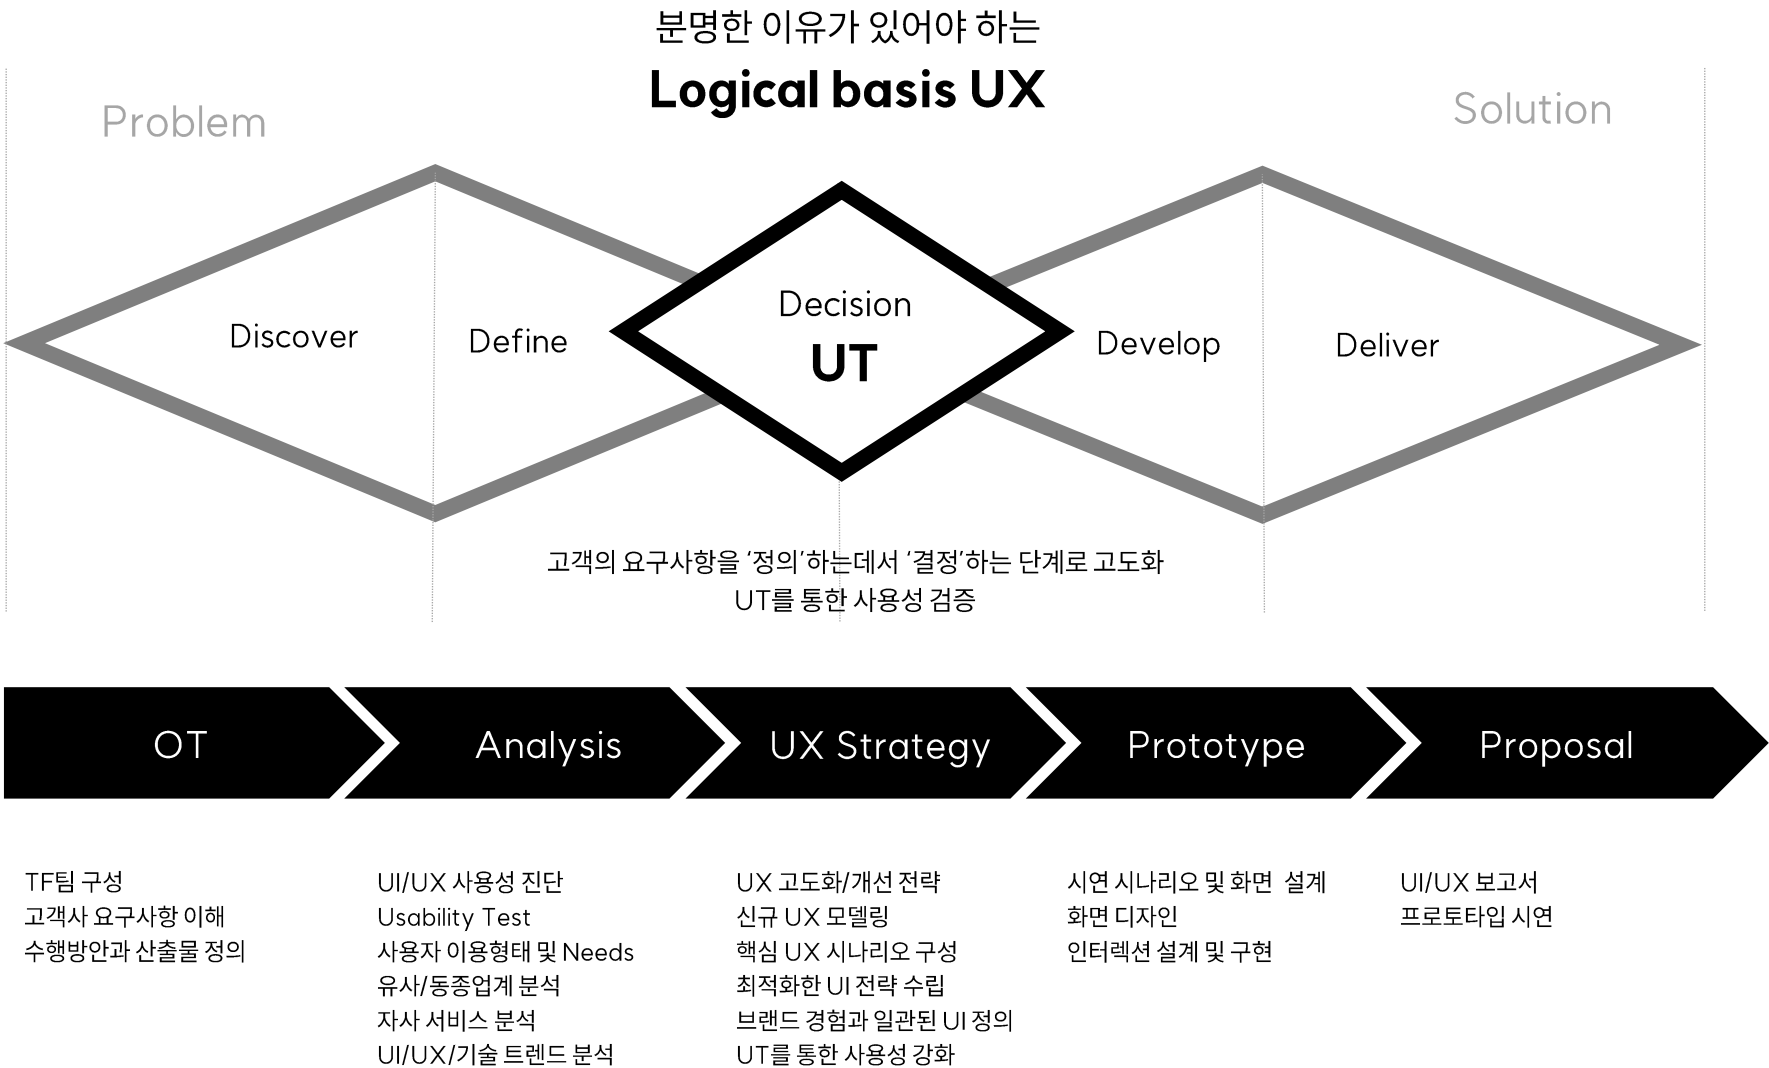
분명한 이유가 있어야 하는
Logical basis UX

Problem

Solution

Discover

Define

Decision
UT

Develop

Deliver

고객의 요구사항을 ‘정의’하는데서 ‘결정’하는 단계로 고도화
UT를 통한 사용성 검증

OT

Analysis

UX Strategy

Prototype

Proposal

TF팀 구성
고객사 요구사항 이해
수행방안과 산출물 정의

UI/UX 사용성 진단
Usability Test
사용자 이용형태 및 Needs
유사/동종업계 분석
자사 서비스 분석
UI/UX/기술 트렌드 분석

UX 고도화/개선 전략
신규 UX 모델링
핵심 UX 시나리오 구성
최적화한 UI 전략 수립
브랜드 경험과 일관된 UI 정의
UT를 통한 사용성 강화

시연 시나리오 및 화면 설계
화면 디자인
인터렉션 설계 및 구현

UI/UX 보고서
프로토타입 시연